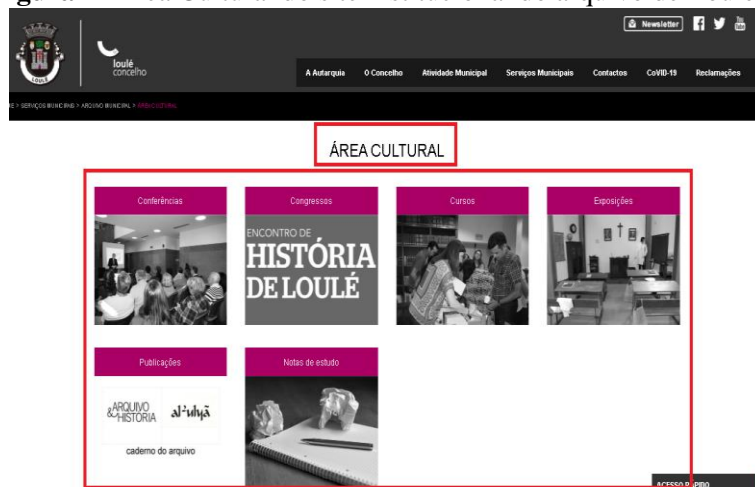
Figura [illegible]

Newsletter

LOULÉ

loulé concelho

A Autarquia | O Concelho | Atividade Municipal | Serviços Municipais | Contactos | CoVID-19 | Reclamações

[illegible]E > SERVIÇOS MUNICIPAIS > ARQUIVO MUNICIPAL > ÁREA CULTURAL

ÁREA CULTURAL

Conferências

Congressos

ENCONTRO DE HISTÓRIA DE LOULÉ

Cursos

Exposições

Publicações

ARQUIVO & HISTÓRIA

al'ulyã

caderno do arquivo

Notas de estudo

ACESSO RÁPIDO